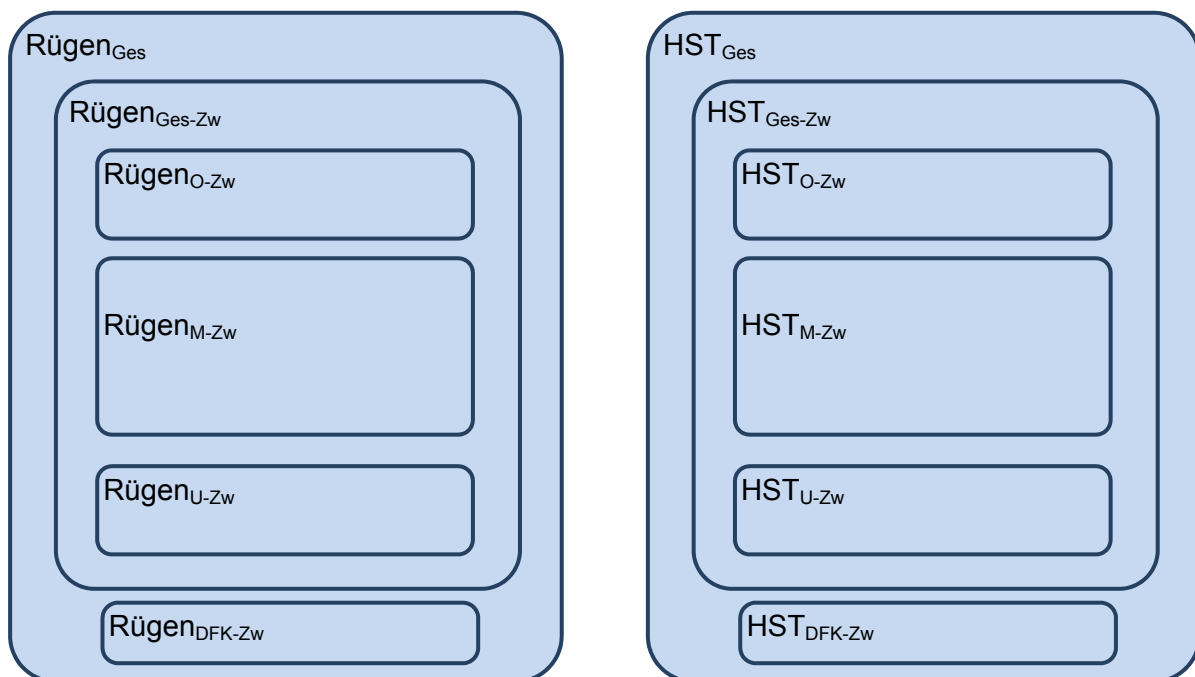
$\text{Rügen}_{\text{Ges}}$

$\text{Rügen}_{\text{Ges-Zw}}$

$\text{Rügen}_{\text{O-Zw}}$

$\text{Rügen}_{\text{M-Zw}}$

$\text{Rügen}_{\text{U-Zw}}$

$\text{Rügen}_{\text{DFK-Zw}}$

$\text{HST}_{\text{Ges}}$

$\text{HST}_{\text{Ges-Zw}}$

$\text{HST}_{\text{O-Zw}}$

$\text{HST}_{\text{M-Zw}}$

$\text{HST}_{\text{U-Zw}}$

$\text{HST}_{\text{DFK-Zw}}$